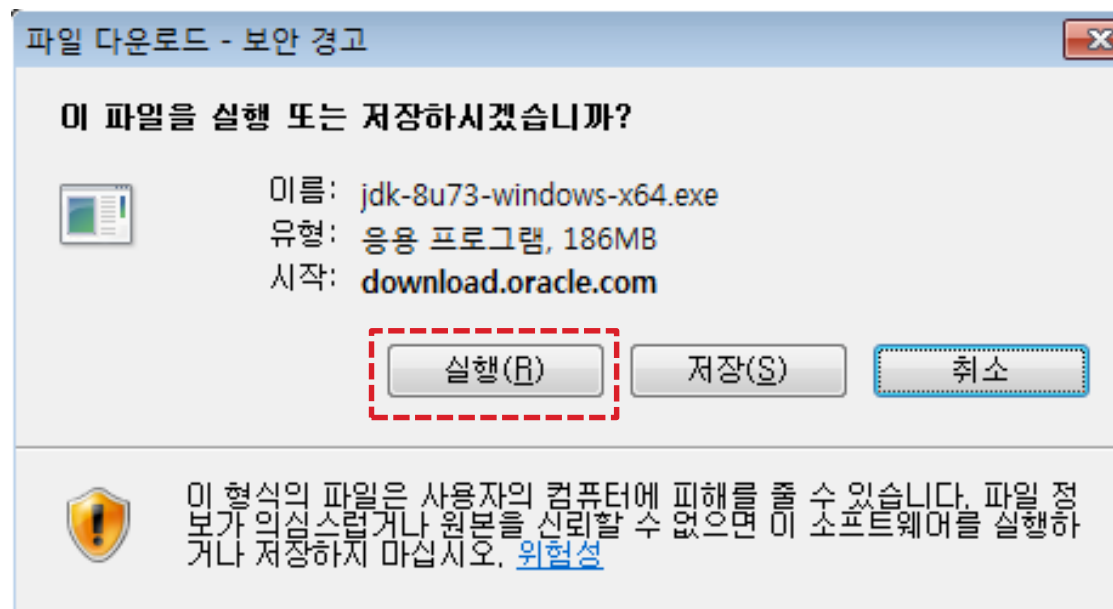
파일 다운로드 - 보안 경고

이 파일을 실행 또는 저장하시겠습니까?

이름: jdk-8u73-windows-x64.exe
유형: 응용 프로그램, 186MB
시작: download.oracle.com

실행(R) 저장(S) 취소

이 형식의 파일은 사용자의 컴퓨터에 피해를 줄 수 있습니다. 파일 정보가 의심스럽거나 원본을 신뢰할 수 없으면 이 소프트웨어를 실행하거나 저장하지 마십시오. 위험성